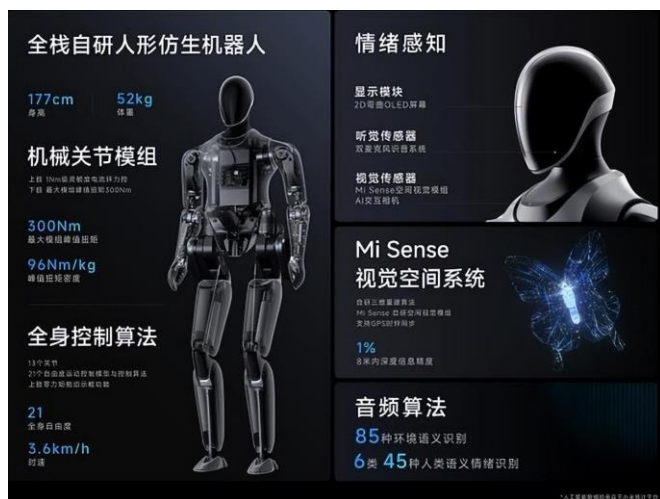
全栈自研人形仿生机器人

177cm
身高

52kg
体重

机械关节模组

上肢 1Nm级灵敏度电流环力控
下肢 最大模组峰值扭矩300Nm

300Nm
最大模组峰值扭矩

96Nm/kg
峰值扭矩密度

全身控制算法

13个关节
21个自由度运动控制模型与控制算法
上肢零力矩拖动示教功能

21
全身自由度

3.6km/h
时速

情绪感知

显示模块
2D弯曲OLED屏幕

听觉传感器
双麦克风识音系统

视觉传感器
Mi Sense空间视觉模组
AI交互相机

Mi Sense
视觉空间系统

自研三维重建算法
Mi Sense 自研空间视觉模组
支持GPS时钟同步

1%
8米内深度信息精度

音频算法

85种环境语义识别
6类 45种人类语义情绪识别

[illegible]